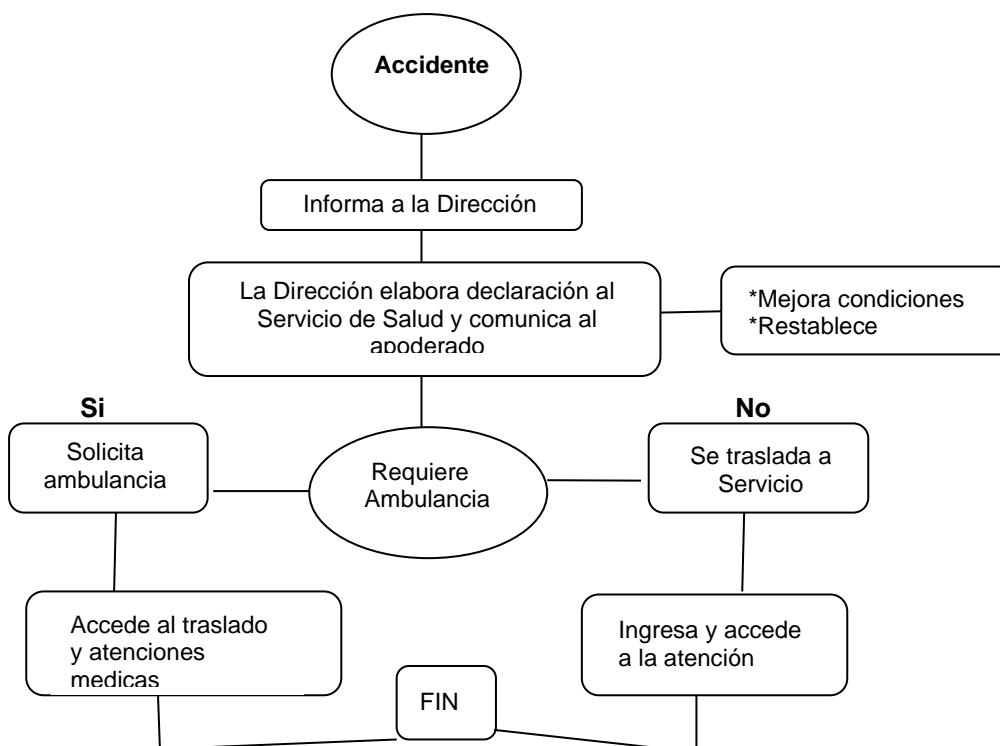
Accidente

Informa a la Dirección

La Dirección elabora declaración al Servicio de Salud y comunica al apoderado

*Mejora condiciones
*Restablece

Si

No

Solicita ambulancia

Requiere Ambulancia

Se traslada a Servicio

Accede al traslado y atenciones medicas

Ingresa y accede a la atención

FIN